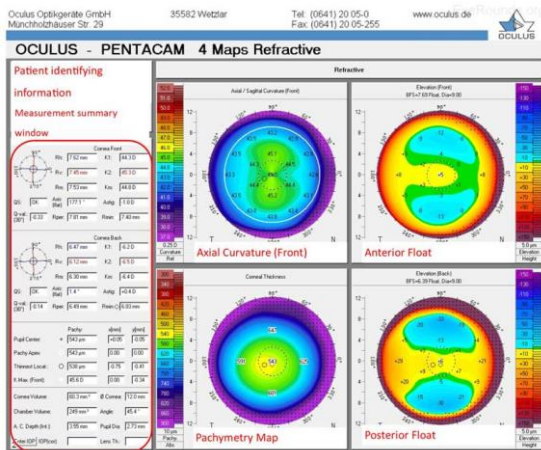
Oculus Optikgeräte GmbH
Münchholzhäuser Str. 29

35582 Wetzlar

Tel: (0641) 20 05-0
Fax: (0641) 20 05-255

www.oculus.de

OCULUS

OCULUS - PENTACAM 4 Maps Refractive

Patient identifying information

Measurement summary window

Refractive

Axial / Sagittal Curvature (Front)

Elevation (Front)

Cornea Front

Rf: 7.52 mm K1: 44.9 D
Rs: 7.49 mm K2: 45.0 D
Rm: 7.53 mm Km: 44.8 D
QS: OK Axis (flat): 177.1° Astig: 1.00
Q-val. (30°): -0.32 Rper: 7.81 mm Rmin: 7.40 mm

Cornea Back

Rf: 6.47 mm K1: -6.0
Rs: 6.12 mm K2: -6.5
Rm: 6.30 mm Km: -6.4
QS: OK Axis (flat): 1.4° Astig: -0.4
Q-val. (30°): -0.14 Rper: 6.49 mm Rmin: 6.03 mm

Pachy: x[mm] y[mm]
Pupil Center: + 543 µm +0.05 -0.05
Pachy Apex: 543 µm 0.00 0.00
Thinnest Locat.: ○ 538 µm -0.75 -0.41
K Max. (Front): 45.6 D 0.00 -0.34

Cornea Volume: 60.3 mm³ Ø Cornea: 12.0 mm
Chamber Volume: 249 mm³ Angle: 45.4°
A. C. Depth (Int.): 3.55 mm Pupil Dia: 2.73 mm
Enter IOP IOP(cor): Lens Th.:

Axial Curvature (Front)

Anterior Float

Corneal Thickness

Elevation (Back)

Pachymetry Map

Posterior Float

90°
0°
180°
270°
N
T